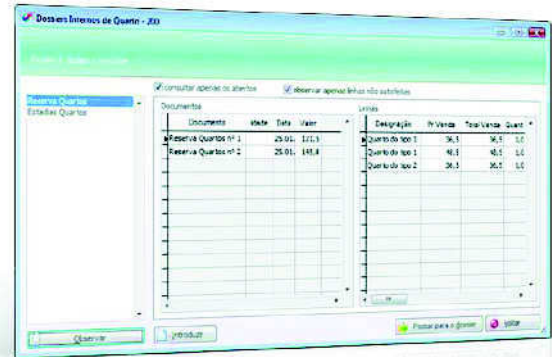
Dossiers Internos de Quarto - 200

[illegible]

Reserva Quartos
Estadias Quartos

consultar apenas os abertos
observar apenas linhas não satisfeitas

Documentos

| Documento | stado | Data | Valor |
|---|---|---|---|
| Reserva Quartos nº 1 | | 25.01. | 121,9 |
| Reserva Quartos nº 2 | | 25.01. | 145,8 |

Linhas

| Designação | Pr.Venda | Total Venda | Quant |
|---|---|---|---|
| Quarto do tipo 1 | 36,5 | 36,5 | 1,0 |
| Quarto do tipo 1 | 48,5 | 48,5 | 1,0 |
| Quarto do tipo 2 | 36,5 | 36,5 | 1,0 |

Observar
Introduzir
Passar para o dossier
Voltar